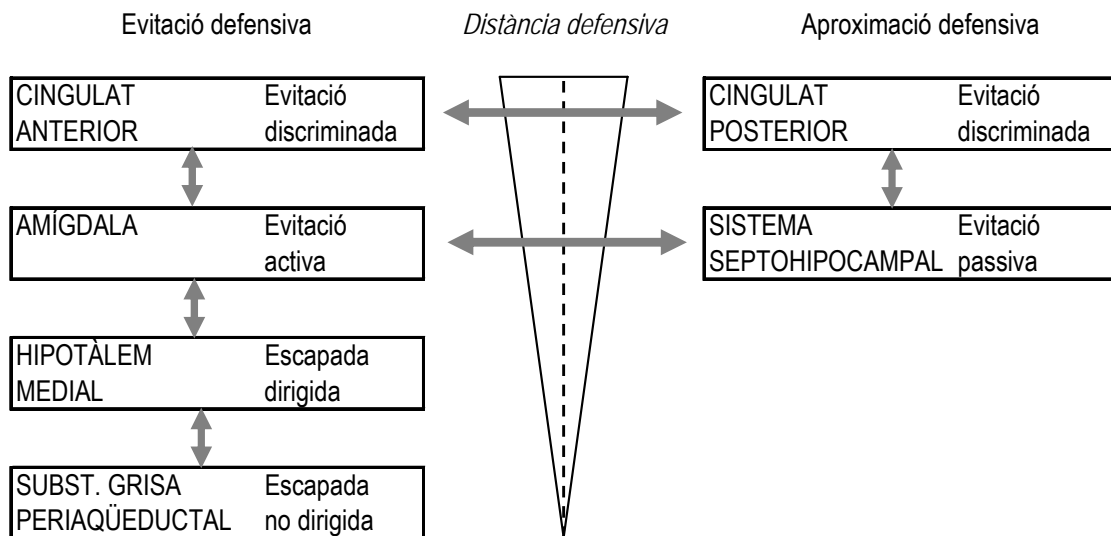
Evitació defensiva

*Distància defensiva*

Aproximació defensiva

CINGULAT ANTERIOR Evitació discriminada

AMÍGDALA Evitació activa

HIPOTÀLEM MEDIAL Escapada dirigida

SUBST. GRISA PERIAQÜEDUCTAL Escapada no dirigida

CINGULAT POSTERIOR Evitació discriminada

SISTEMA SEPTOHIPOCAMPAL Evitació passiva